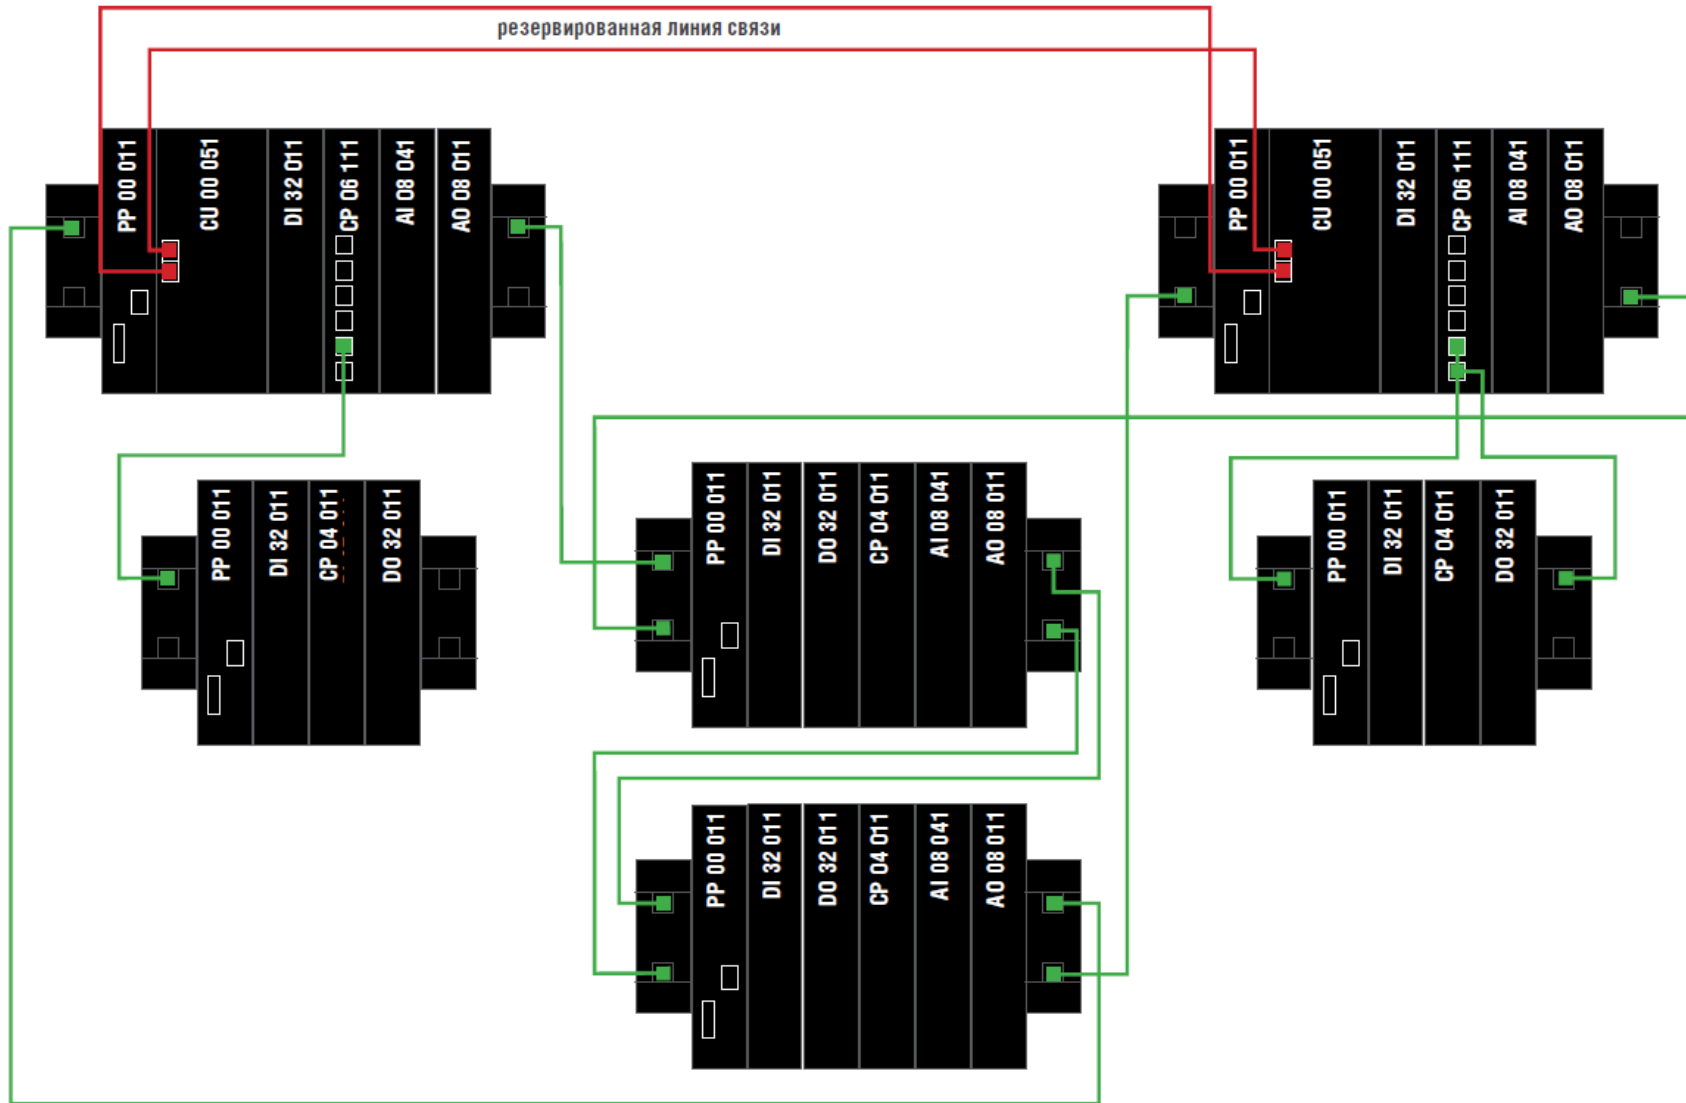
резервированная линия связи

PP 00 011
CU 00 051
DI 32 011
CP 06 111
AI 08 041
AO 08 011

PP 00 011
CU 00 051
DI 32 011
CP 06 111
AI 08 041
AO 08 011

PP 00 011
DI 32 011
CP 04 011
DO 32 011

PP 00 011
DI 32 011
DO 32 011
CP 04 011
AI 08 041
AO 08 011

PP 00 011
DI 32 011
CP 04 011
DO 32 011

PP 00 011
DI 32 011
DO 32 011
CP 04 011
AI 08 041
AO 08 011